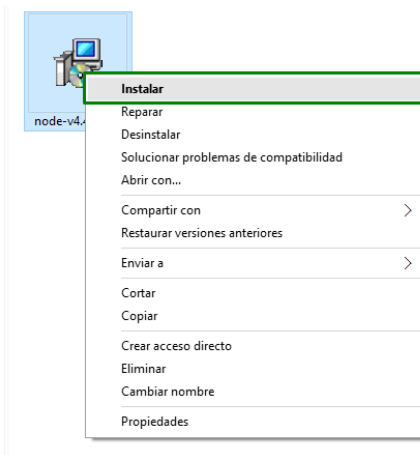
node-v4.

Instalar
Reparar
Desinstalar
Solucionar problemas de compatibilidad
Abrir con...

Compartir con
Restaurar versiones anteriores

Enviar a

Cortar
Copiar

Crear acceso directo
Eliminar
Cambiar nombre

Propiedades